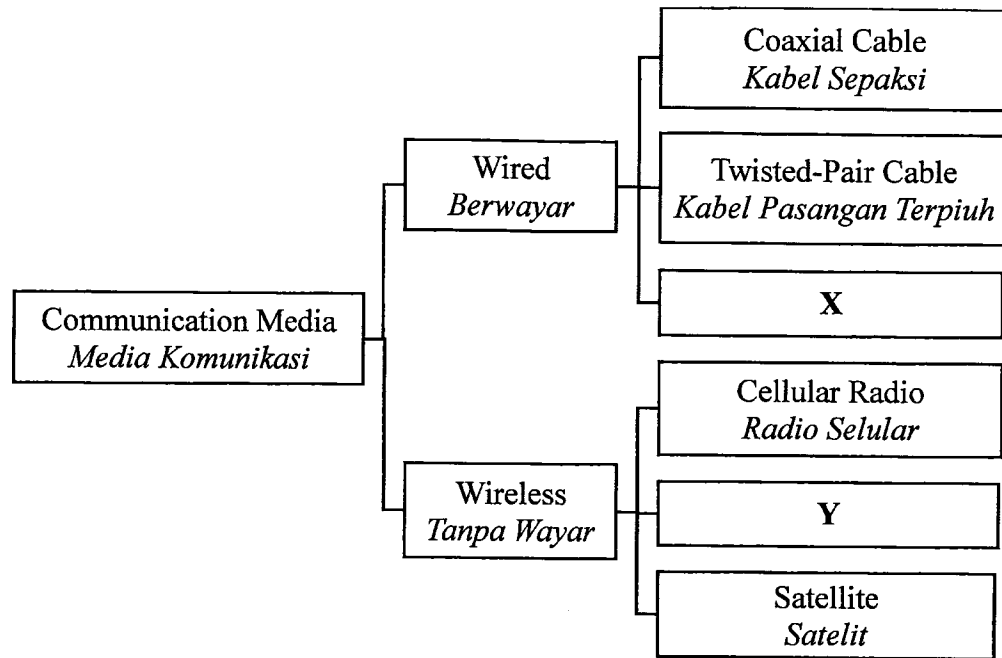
Communication Media
Media Komunikasi

Wired
Berwayar

Coaxial Cable
Kabel Sepaksi

Twisted-Pair Cable
Kabel Pasangan Terpiuh

X

Wireless
Tanpa Wayar

Cellular Radio
Radio Selular

Y

Satellite
Satelit